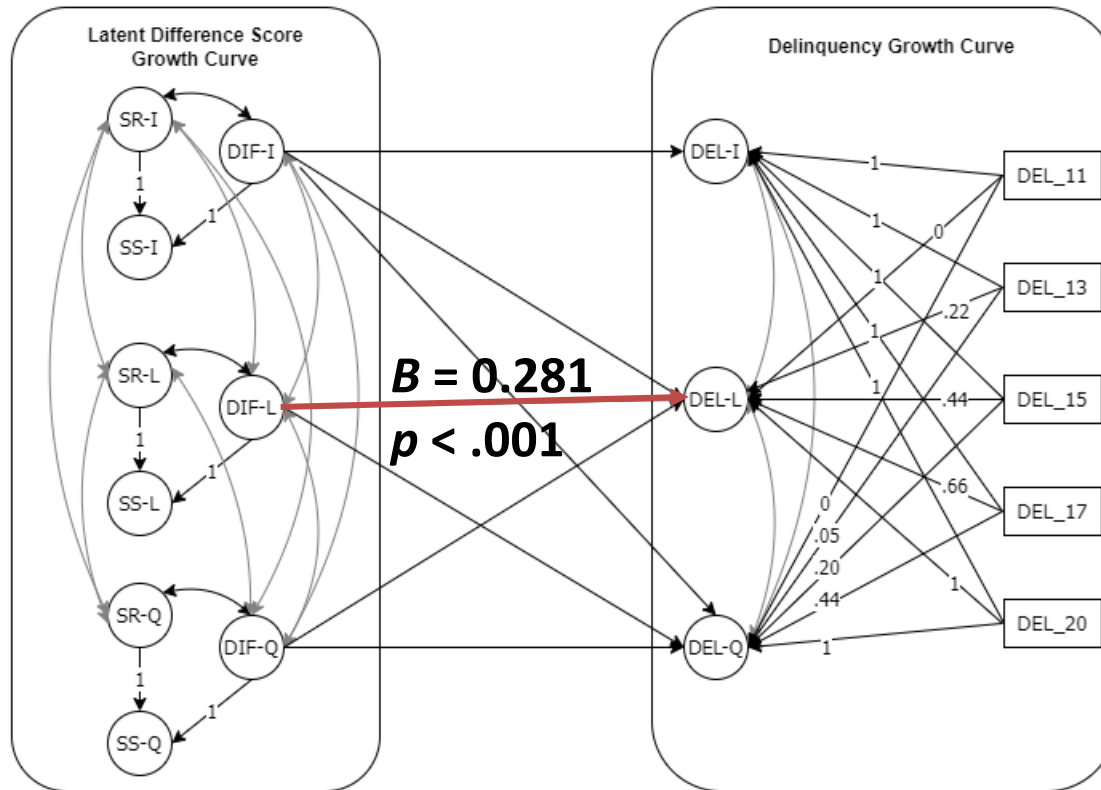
Latent Difference Score Growth Curve

Delinquency Growth Curve

SR-I

DIF-I

1

1

SS-I

SR-L

DIF-L

1

1

SS-L

SR-Q

DIF-Q

1

1

SS-Q

$B$ = 0.281

$p$ < .001

DEL-I

DEL-L

DEL-Q

1

1

0

1

.22

1

1

.44

.66

0

.05

.20

.44

1

1

DEL_11

DEL_13

DEL_15

DEL_17

DEL_20